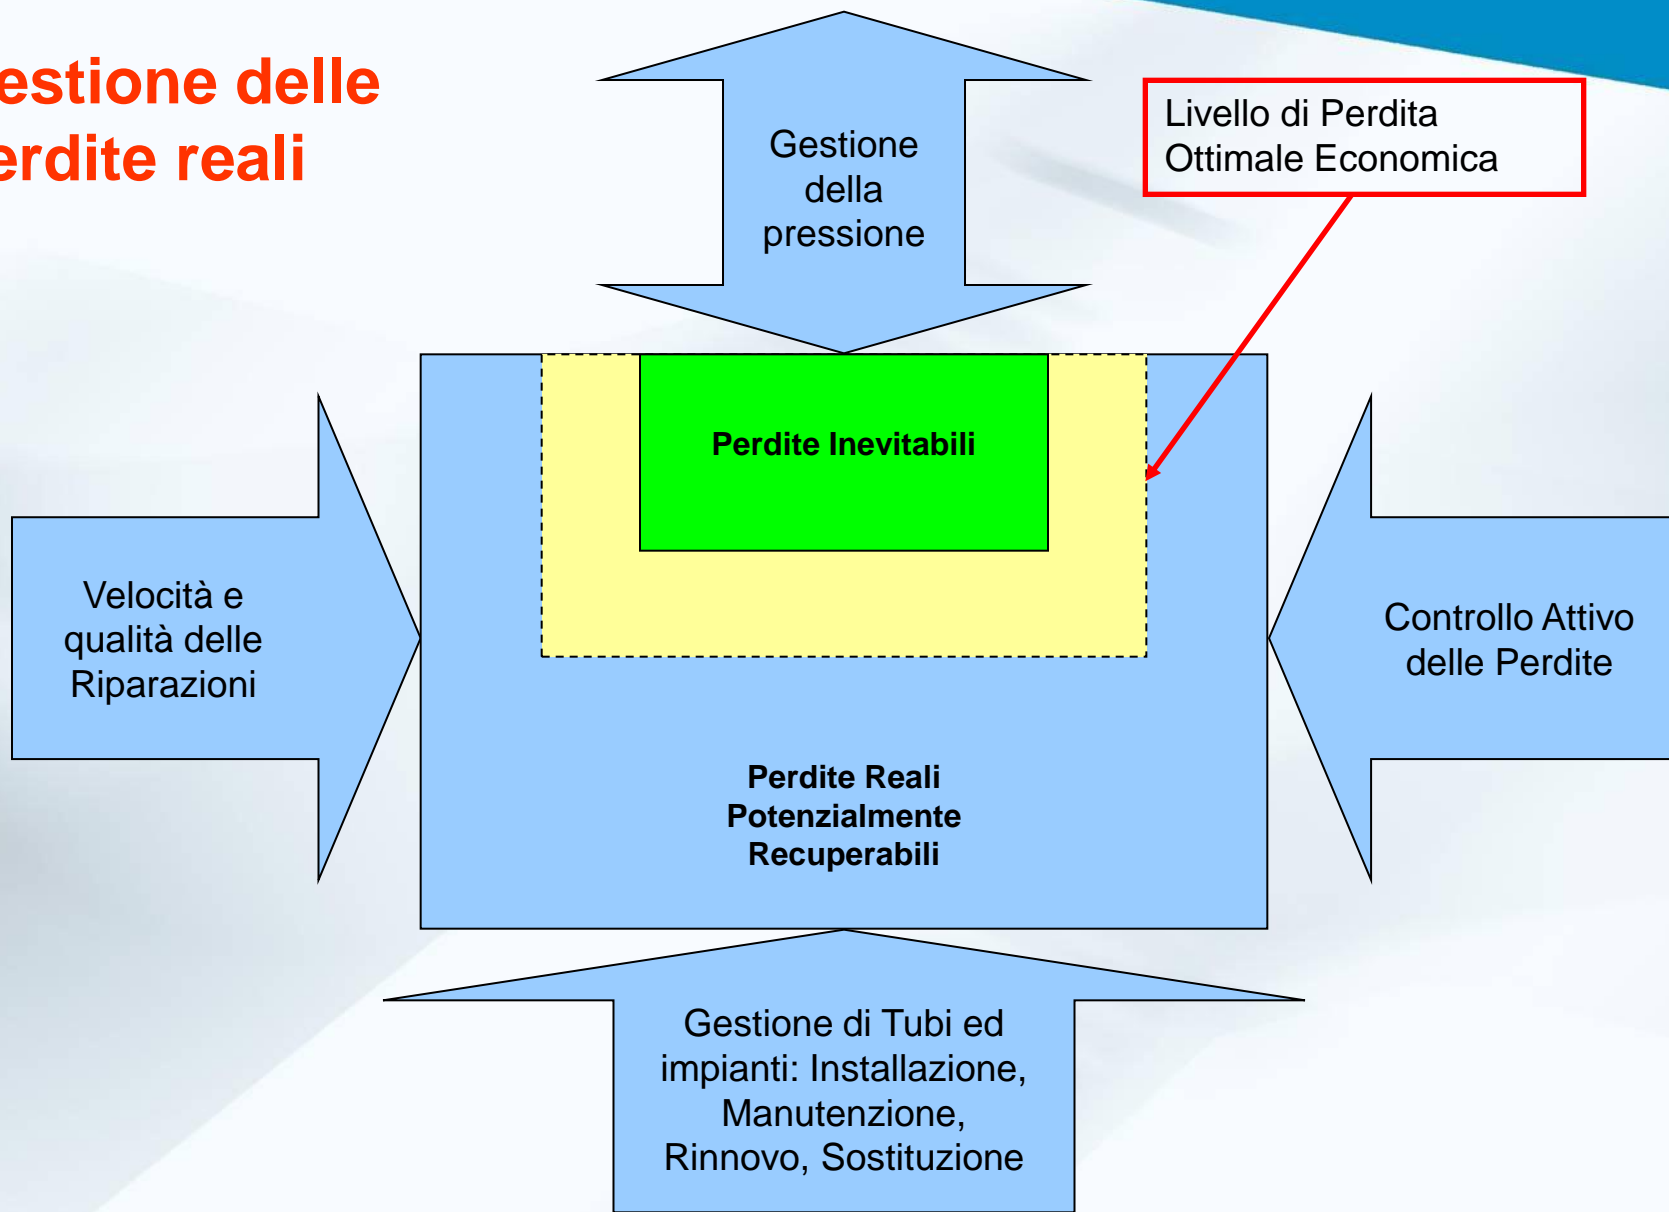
estione delle
erdite reali

Gestione della pressione

Livello di Perdita Ottimale Economica

Perdite Inevitabili

Velocità e qualità delle Riparazioni

Controllo Attivo delle Perdite

Perdite Reali Potenzialmente Recuperabili

Gestione di Tubi ed impianti: Installazione, Manutenzione, Rinnovo, Sostituzione